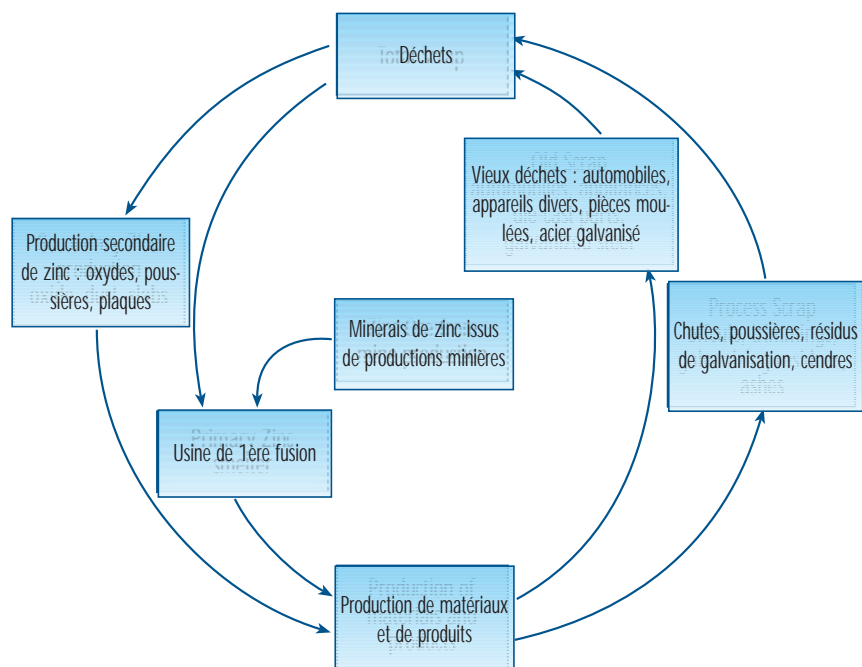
Déchets

Production secondaire de zinc : oxydes, poussières, plaques

Vieux déchets : automobiles, appareils divers, pièces moulées, acier galvanisé

Minerais de zinc issus de productions minières

Chutes, poussières, résidus de galvanisation, cendres

Usine de 1ère fusion

Production de matériaux et de produits